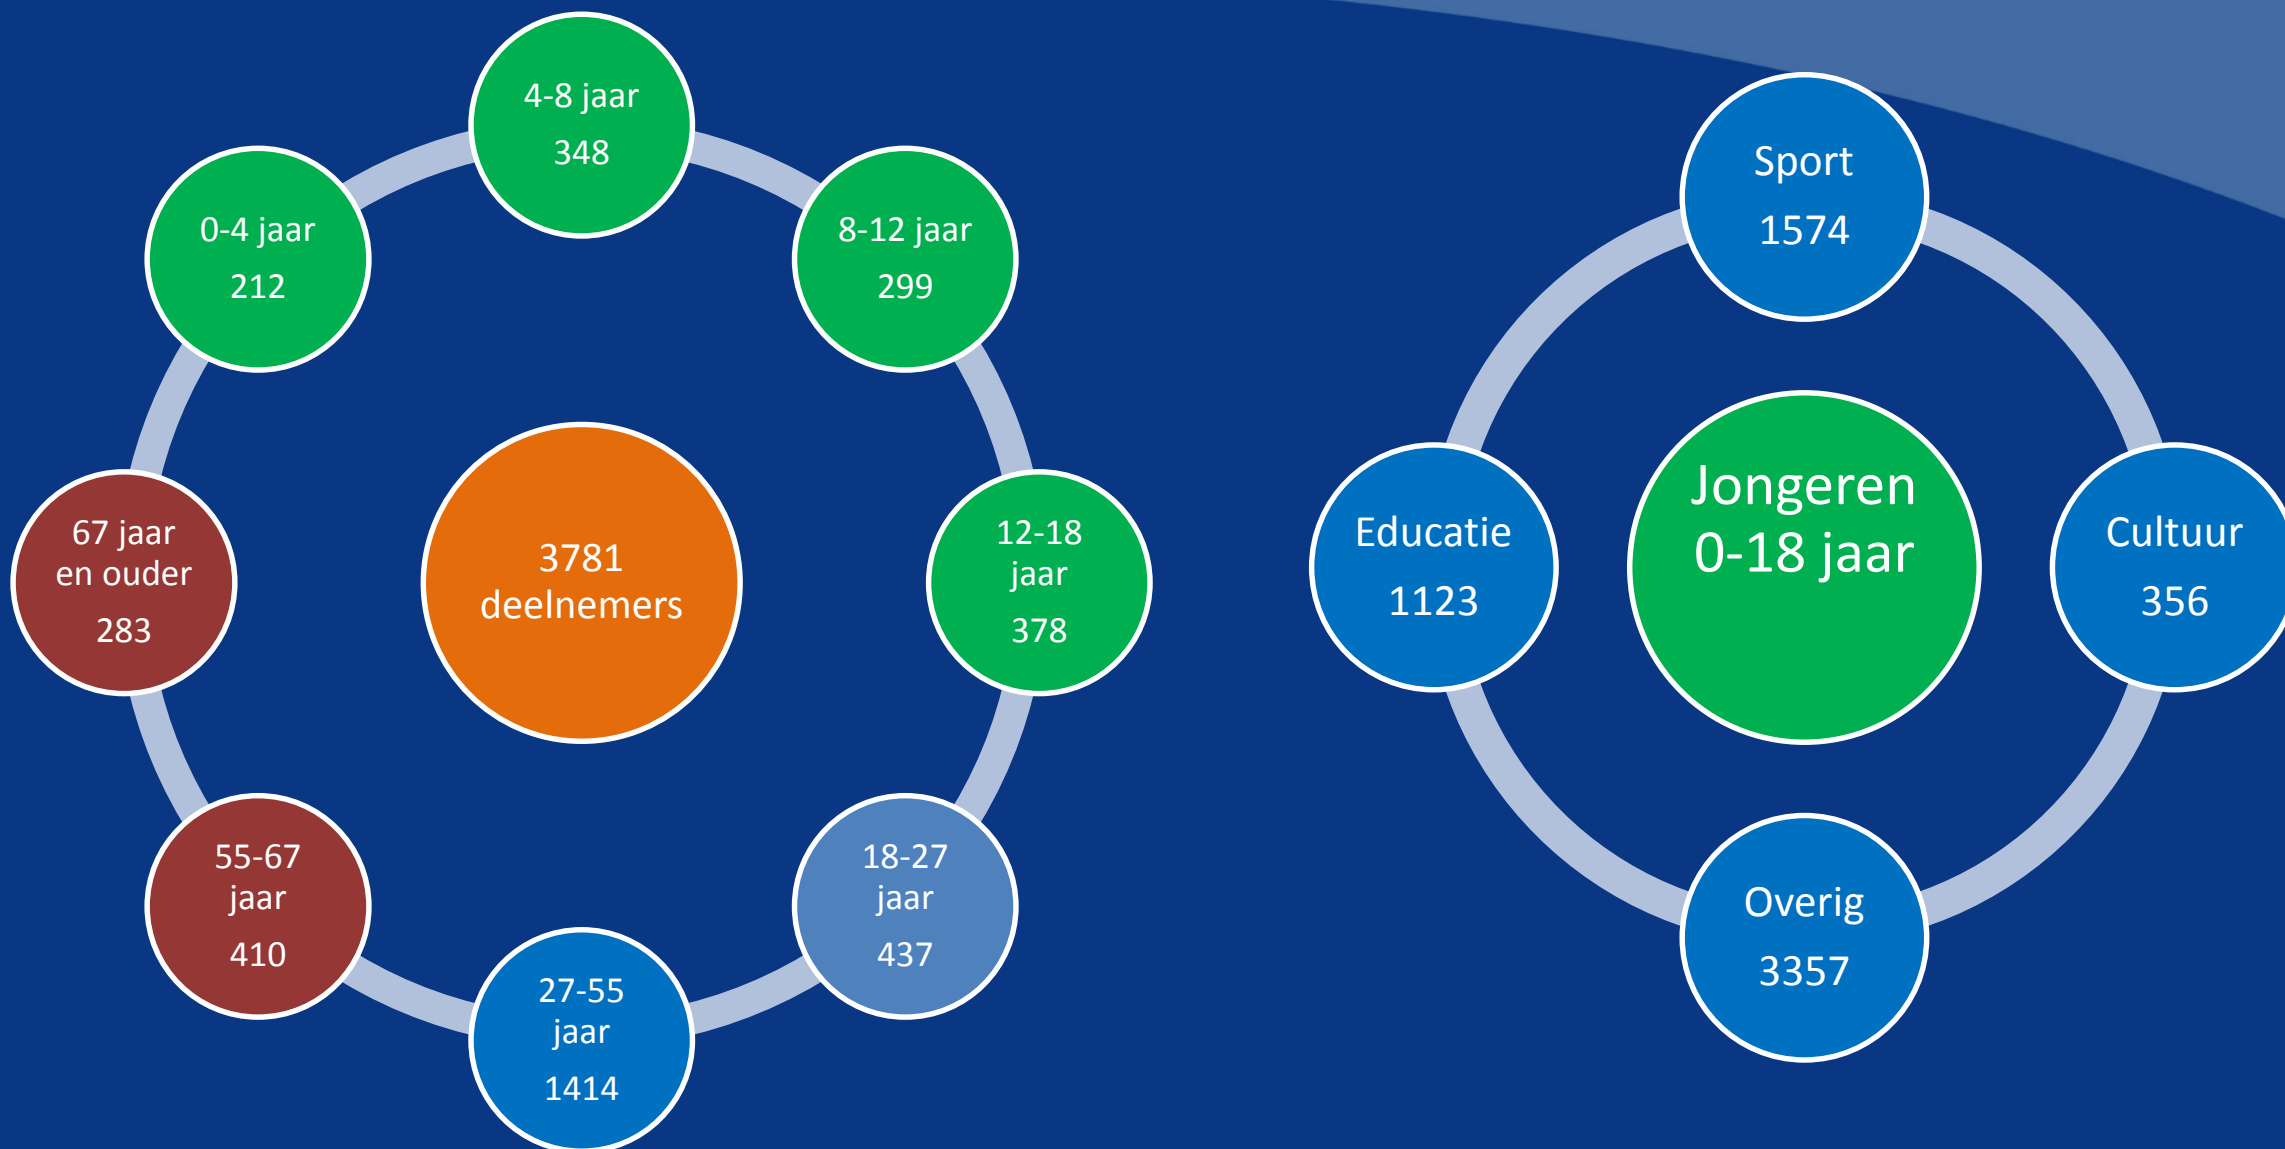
3781 deelnemers

4-8 jaar
348

8-12 jaar
299

12-18 jaar
378

18-27 jaar
437

27-55 jaar
1414

55-67 jaar
410

67 jaar en ouder
283

0-4 jaar
212

Jongeren 0-18 jaar

Sport
1574

Cultuur
356

Overig
3357

Educatie
1123